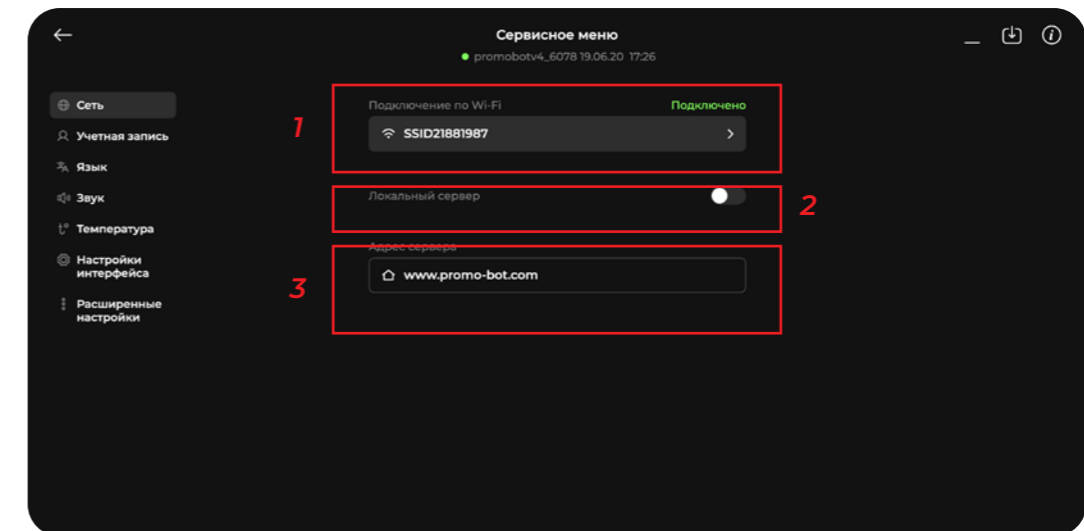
Сервисное меню
promobotv4_6078 19.06.20 17:26

Сеть
Учетная запись
Язык
Звук
Температура
Настройки интерфейса
Расширенные настройки

1
Подключение по Wi-Fi
Подключено
SSID21881987

2
Локальный сервер

3
Адрес сервера
www.promo-bot.com